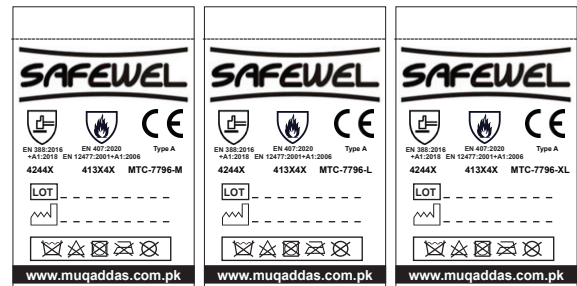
SAFEWEL

EN 388:2016 +A1:2018
EN 407:2020 EN 12477:2001+A1:2006
Type A
4244X 413X4X MTC-7796-M
LOT
www.muqaddas.com.pk

SAFEWEL

EN 388:2016 +A1:2018
EN 407:2020 EN 12477:2001+A1:2006
Type A
4244X 413X4X MTC-7796-L
LOT
www.muqaddas.com.pk

SAFEWEL

EN 388:2016 +A1:2018
EN 407:2020 EN 12477:2001+A1:2006
Type A
4244X 413X4X MTC-7796-XL
LOT
www.muqaddas.com.pk